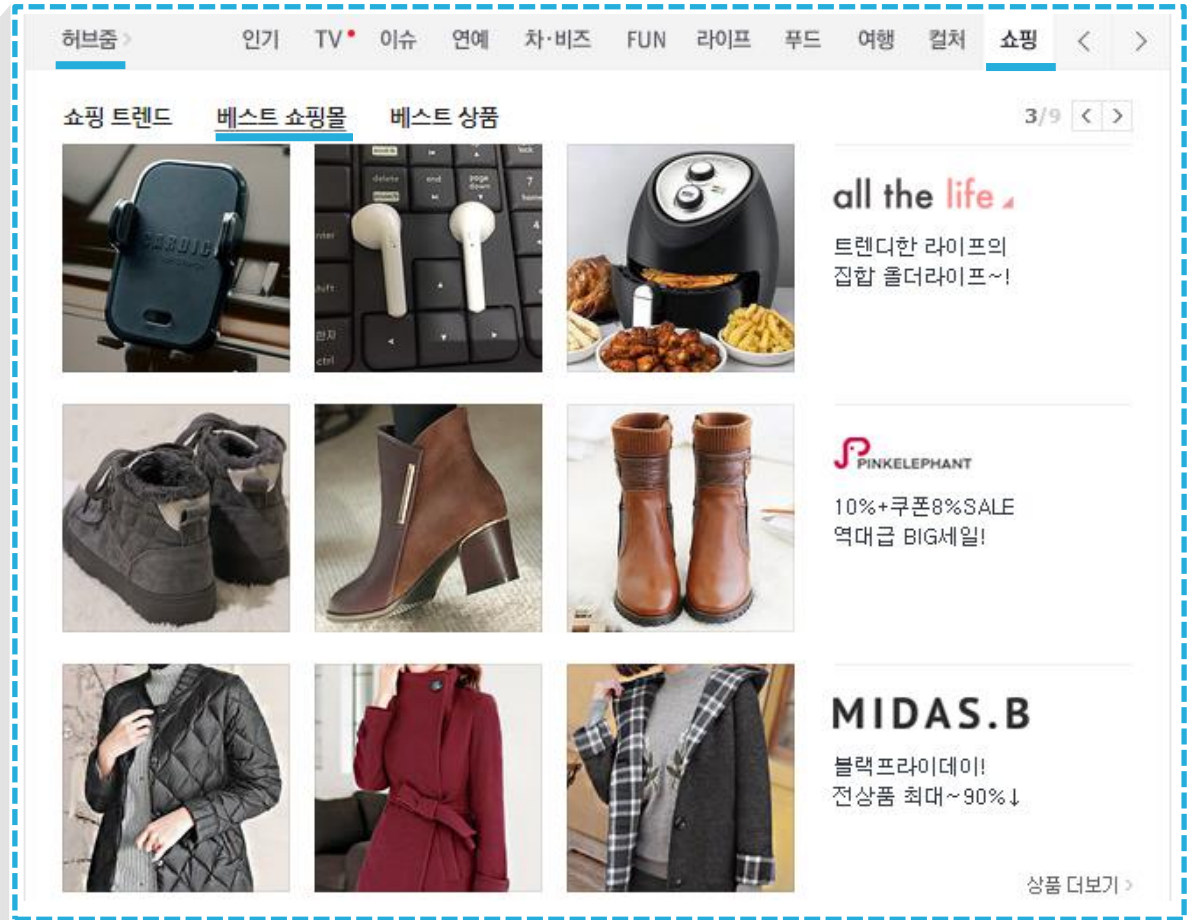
허브줌 >

인기 TV 이슈 연예 차·비즈 FUN 라이프 푸드 여행 컬처 쇼핑 < >

쇼핑 트렌드 베스트 쇼핑몰 베스트 상품 3/9 < >

all the life

트렌디한 라이프의
집합 올더라이프~!

PINKELEPHANT

10%+쿠폰8%SALE
역대급 BIG세일!

MIDAS.B

블랙프라이데이!
전상품 최대~90%↓

상품 더보기 >